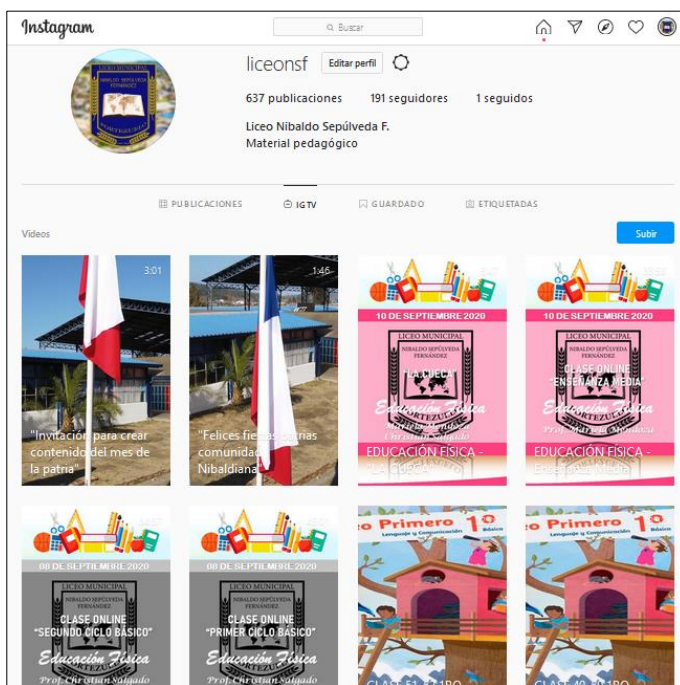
Instagram

Buscar

liceonsf Editar perfil

637 publicaciones 191 seguidores 1 seguidos

Liceo Nibaldo Sepúlveda F.
Material pedagógico

PUBLICACIONES IGTV GUARDADO ETIQUETADAS

Videos

Subir

3:01
"Invitación para crear contenido del mes de la patria"

1:46
"Felices fiestas patrias comunidad Nibaldiana"

10 DE SEPTIEMBRE 2020
LICEO MUNICIPAL
NIBALDO SEPÚLVEDA FERNÁNDEZ
"LA CUECA"
Educación Física
Marisol Mendoza
Christian Salgado
EDUCACIÓN FÍSICA - "LA CUECA"

10 DE SEPTIEMBRE 2020
LICEO MUNICIPAL
NIBALDO SEPÚLVEDA FERNÁNDEZ
CLASE ONLINE
"ENSEÑANZA MEDIA"
Educación Física
Prof. Marisol Mendoza
EDUCACIÓN FÍSICA - Enseñanza Media

08 DE SEPTIEMBRE 2020
LICEO MUNICIPAL
NIBALDO SEPÚLVEDA FERNÁNDEZ
CLASE ONLINE
"SEGUNDO CICLO BÁSICO"
Educación Física
Prof. Christian Salgado

08 DE SEPTIEMBRE 2020
LICEO MUNICIPAL
NIBALDO SEPÚLVEDA FERNÁNDEZ
CLASE ONLINE
"PRIMER CICLO BÁSICO"
Educación Física
Prof. Christian Salgado

o Primero 1° Básico
Lenguaje y Comunicación
CLASE 51 1° LIBRO

o Primero 1° Básico
Lenguaje y Comunicación
CLASE 49 1° LIBRO